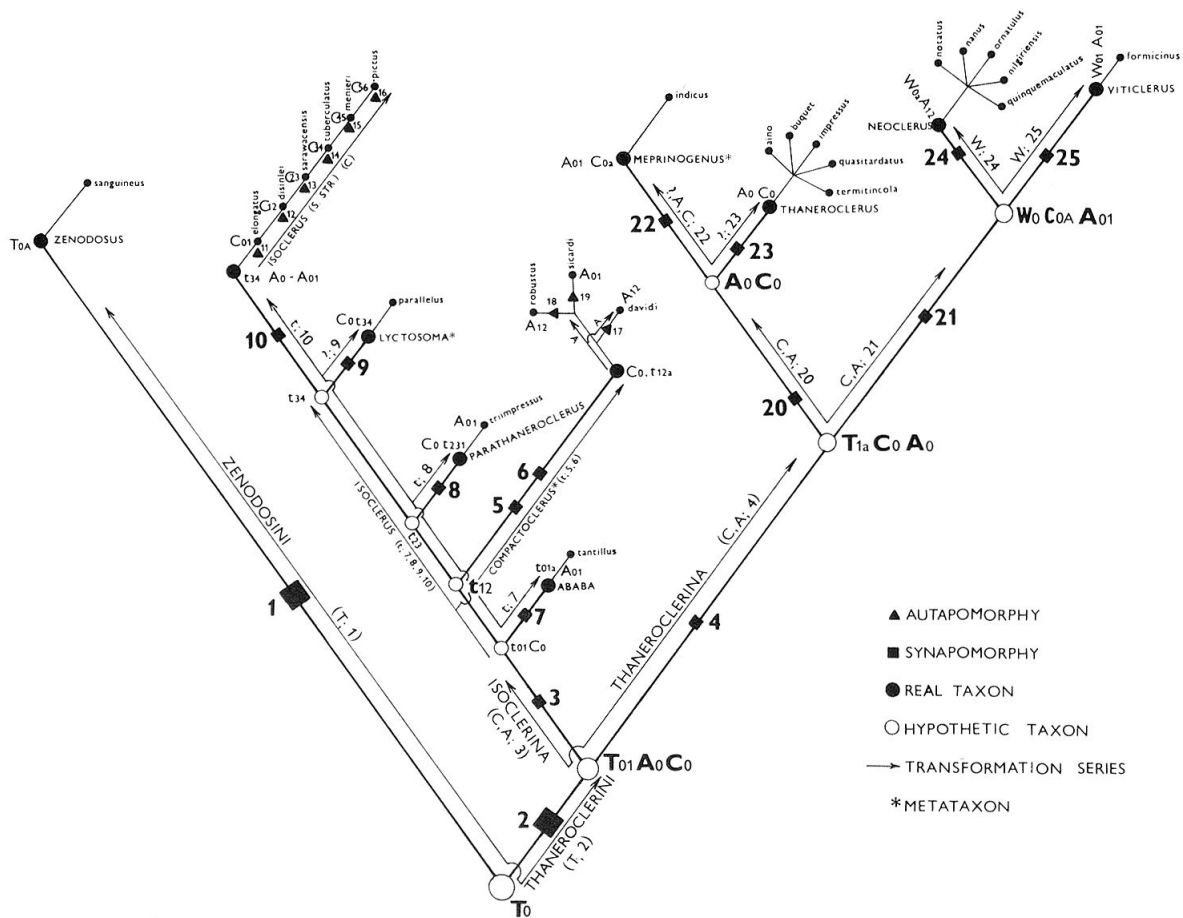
sanguineus
$T_{0A}$ ZENODOSUS
ZENODOSINI
1
(T: 1)

elongatus
disinlei
sarawacensis
tuberculatus
menieri
pictus
$C_{01}$ 11
$C_{12}$ 12
$C_{23}$ 13
$C_{34}$ 14
$C_{45}$ 15
$C_{56}$ 16
ISOCLERUS (S. STR.) (C)
$t_{34}$ $A_0 - A_{01}$
10
t: 10
parallelus
$C_0 t_{34}$ LYCTOSOMA*
t: 9
9
$t_{34}$
ISOCLERUS (t: 7,8,9,10)

sicardi
$A_{01}$
19
robustus
18
$A_{12}$
$A_{12}$
davidi
17
$C_0, t_{12a}$
COMPACTOCLERUS* (t: 5,6)
6
5
$A_{01}$ trimpressus
$C_0 t_{231}$ PARATHANEROCLERUS
t: 8
8
$t_{23}$
$t_{12}$
tantillus
$t_{01a}$ $A_{01}$
ABABA
t: 7
7
$t_{01} C_0$
3
ISOCLERINA (C.A: 3)
$T_{01} A_0 C_0$
2
THANEROCLERINI (T: 2)
$T_0$

indicus
$A_{01}$ $C_{0a}$ MEPRINOGENUS*
22
t,A,C: 22
aino
buqueti
impressus
quasitardatus
termitincola
$A_0 C_0$ THANEROCLERUS
t: 23
23
$A_0 C_0$
C.A: 20
20

notatus
nanus
ornatulus
nilgiriensis
quinquemaculatus
$W_{02} A_{12}$
NEOCLERUS
24
W: 24
formicinus
$W_{01}$ $A_{01}$
VITICLERUS
W: 25
25
$W_0 C_{0A} A_{01}$
21
C.A: 21
$T_{1a} C_0 A_0$
THANEROCLERINA (C.A: 4)
4

▲ AUTAPOMORPHY
■ SYNAPOMORPHY
● REAL TAXON
○ HYPOTHETIC TAXON
→ TRANSFORMATION SERIES
* METATAXON